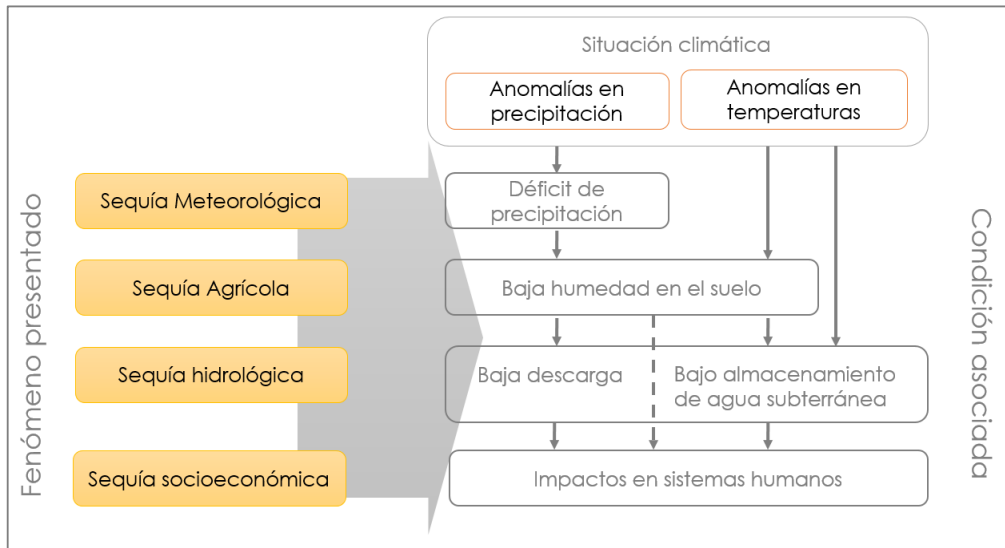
Fenómeno presentado

Situación climática

Anomalías en precipitación

Anomalías en temperaturas

Sequía Meteorológica

Déficit de precipitación

Sequía Agrícola

Baja humedad en el suelo

Sequía hidrológica

Baja descarga

Bajo almacenamiento de agua subterránea

Sequía socioeconómica

Impactos en sistemas humanos

Condición asociada